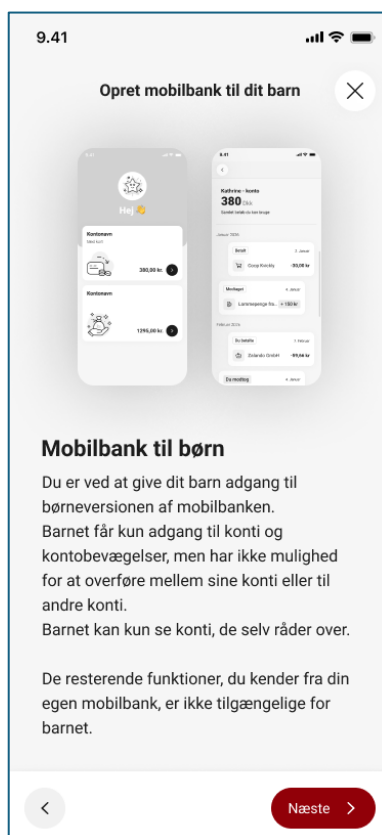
9.41

Opret mobilbank til dit barn

Hej 👋

Kontonavn

380,00 kr.

Kontonavn

1290,00 kr.

Kathrine - konto

380 Dkk

Coop Kvickly

-50,00 kr

Zalando GmbH

-99,66 kr

Mobilbank til børn

Du er ved at give dit barn adgang til børneversionen af mobilbanken. Barnet får kun adgang til konti og kontobevægelser, men har ikke mulighed for at overføre mellem sine konti eller til andre konti. Barnet kan kun se konti, de selv råder over.

De resterende funktioner, du kender fra din egen mobilbank, er ikke tilgængelige for barnet.

Næste